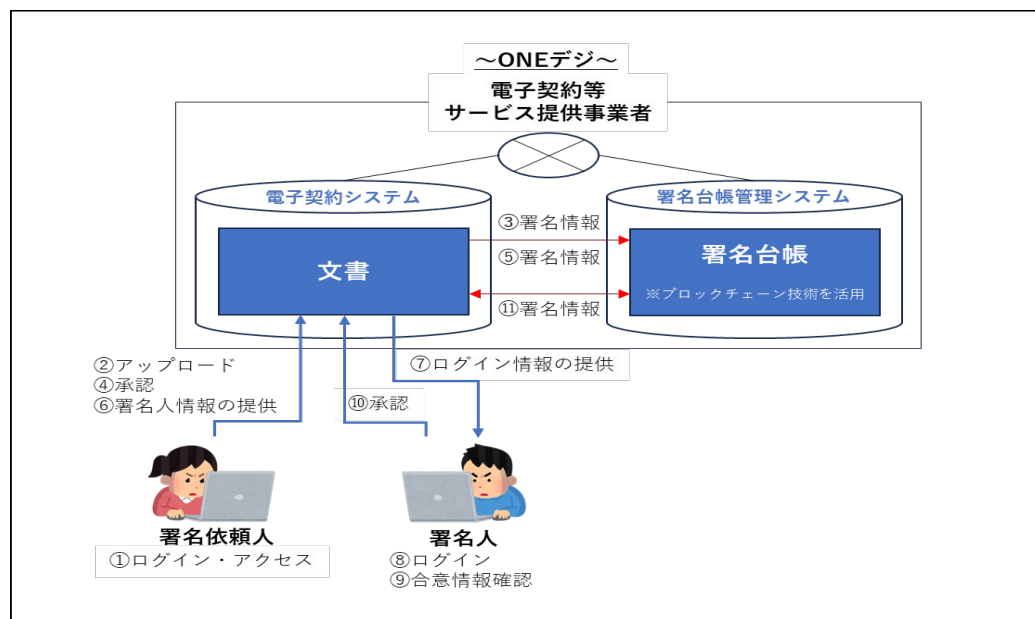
～ONEデジ～

電子契約等
サービス提供事業者

電子契約システム

文書

③署名情報

⑤署名情報

⑪署名情報

署名台帳管理システム

署名台帳

※ブロックチェーン技術を活用

②アップロード
④承認
⑥署名人情報の提供

⑩承認

⑦ログイン情報の提供

署名依頼人

①ログイン・アクセス

署名人

⑧ログイン
⑨合意情報確認